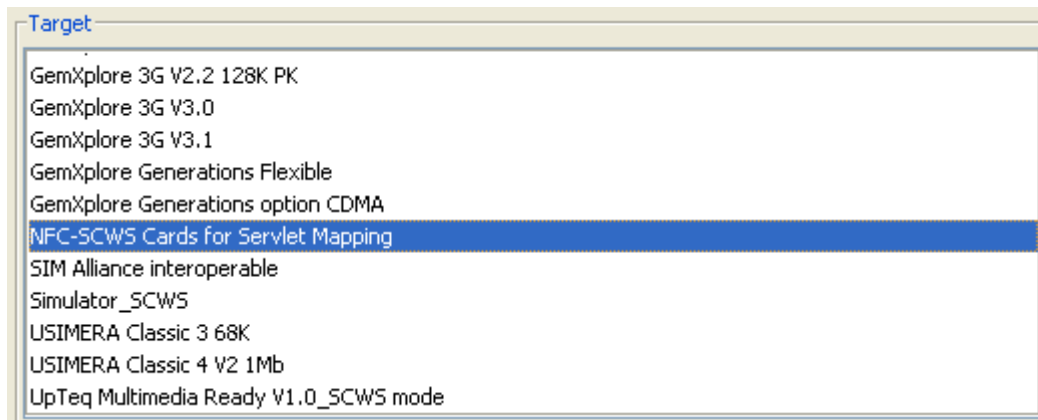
Target

GemXplore 3G V2.2 128K PK
GemXplore 3G V3.0
GemXplore 3G V3.1
GemXplore Generations Flexible
GemXplore Generations option CDMA
NFC-SCWS Cards for Servlet Mapping
SIM Alliance interoperable
Simulator_SCWS
USIMERA Classic 3 68K
USIMERA Classic 4 V2 1Mb
UpTeq Multimedia Ready V1.0_SCWS mode